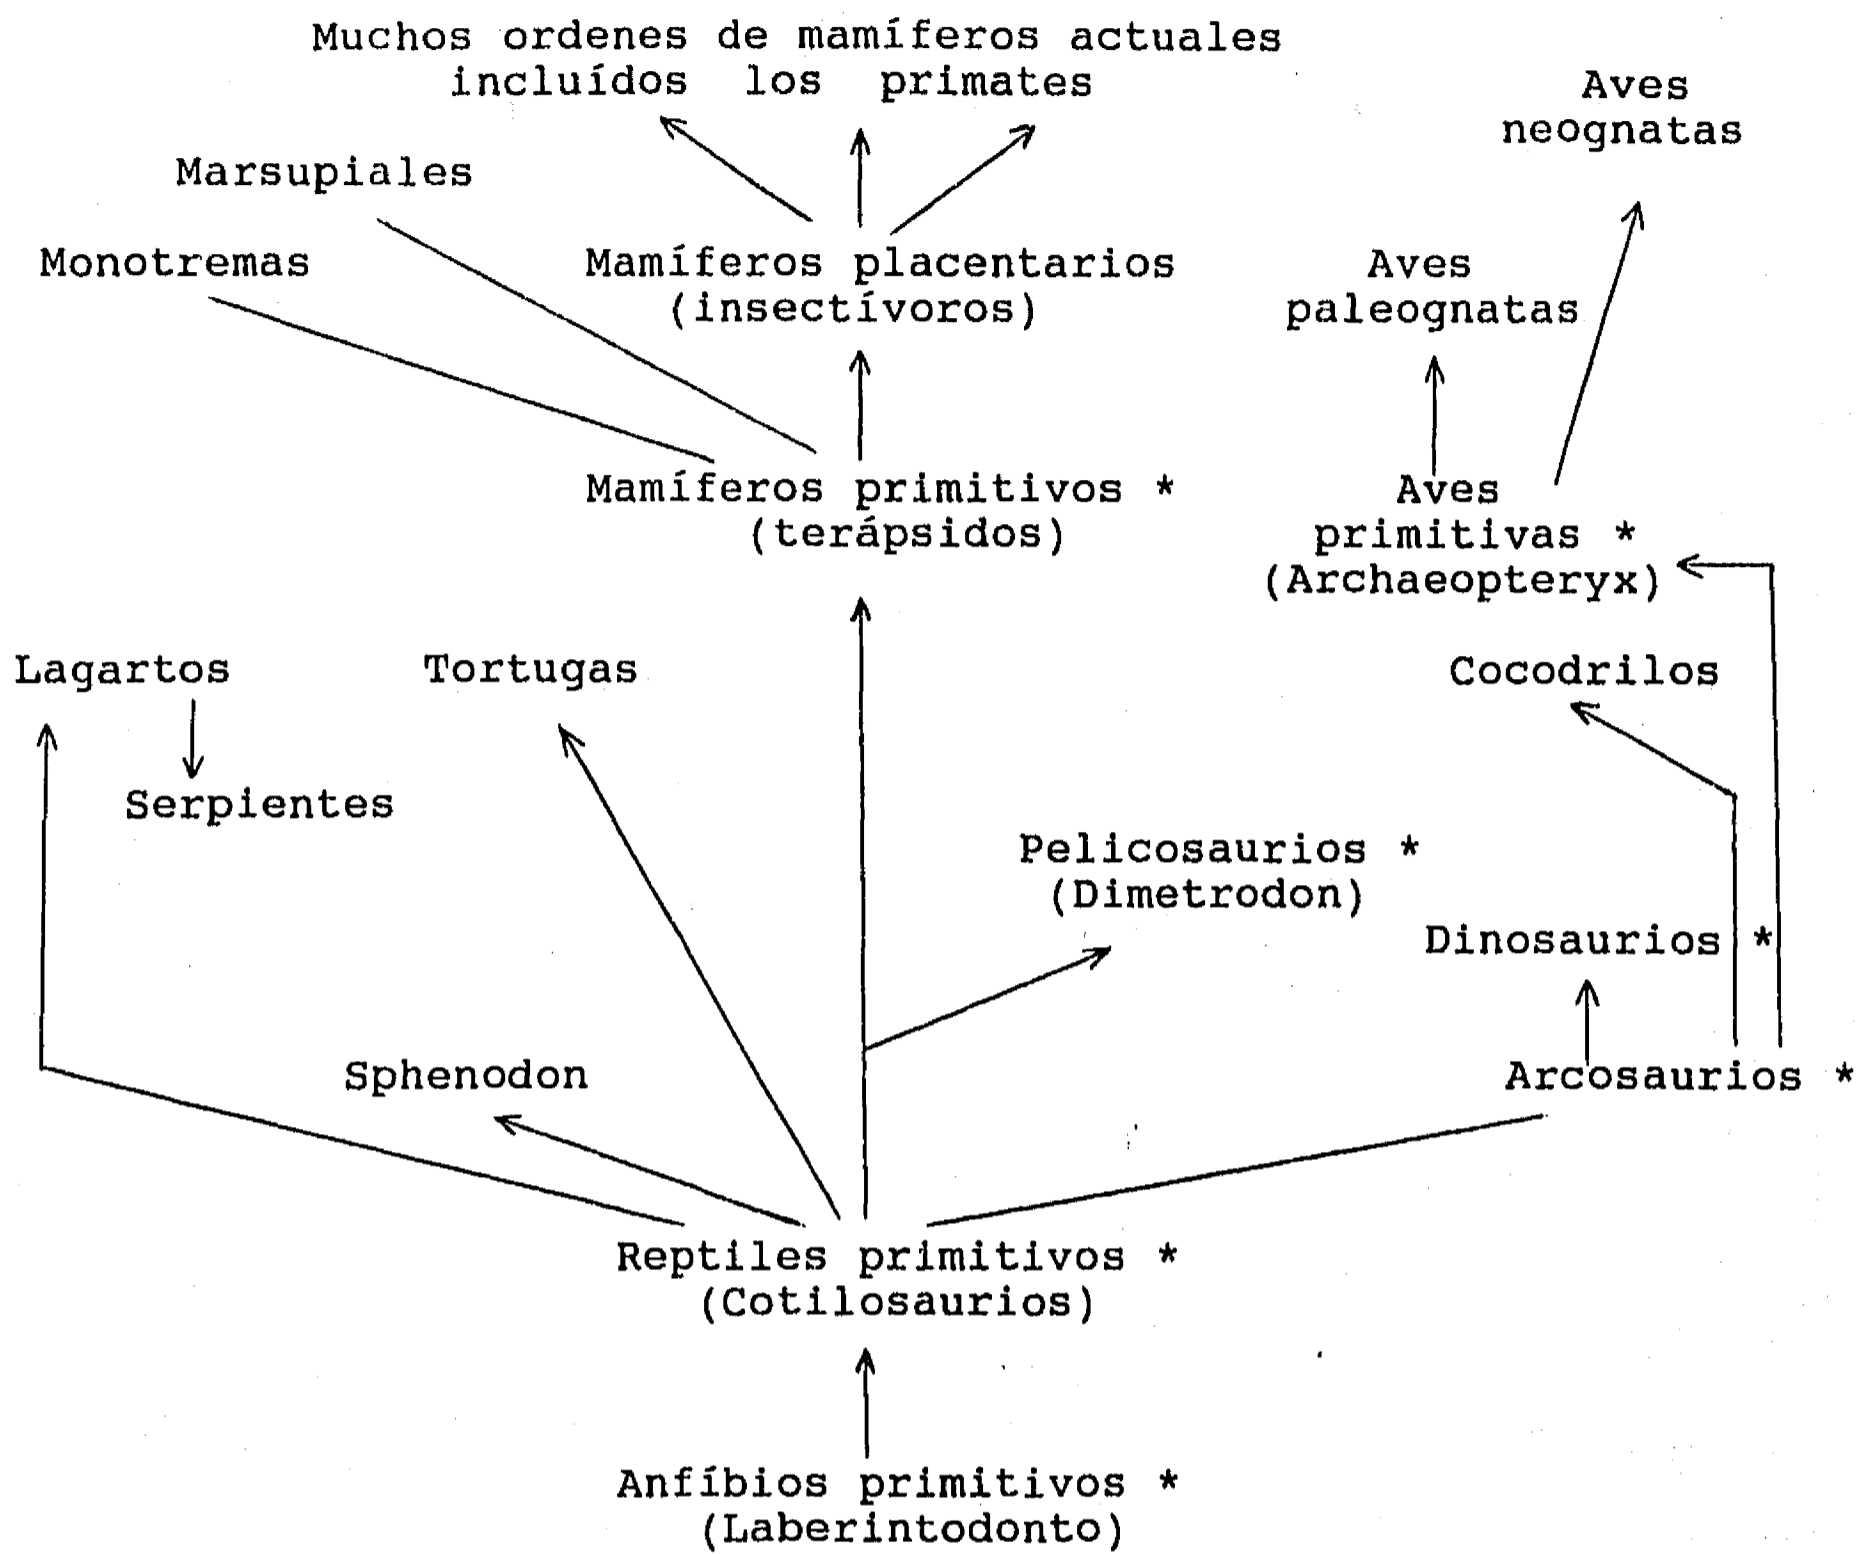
Muchos ordenes de mamíferos actuales incluídos los primates

Aves neognatas

Marsupiales

Monotremas

Mamíferos placentarios (insectívoros)

Aves paleognatas

Mamíferos primitivos * (terápsidos)

Aves primitivas * (Archaeopteryx)

Lagartos

Tortugas

Cocodrilos

Serpientes

Pelicosaurios * (Dimetrodon)

Dinosaurios *

Sphenodon

Arcosaurios *

Reptiles primitivos * (Cotilosaurios)

Anfíbios primitivos * (Laberintodonto)